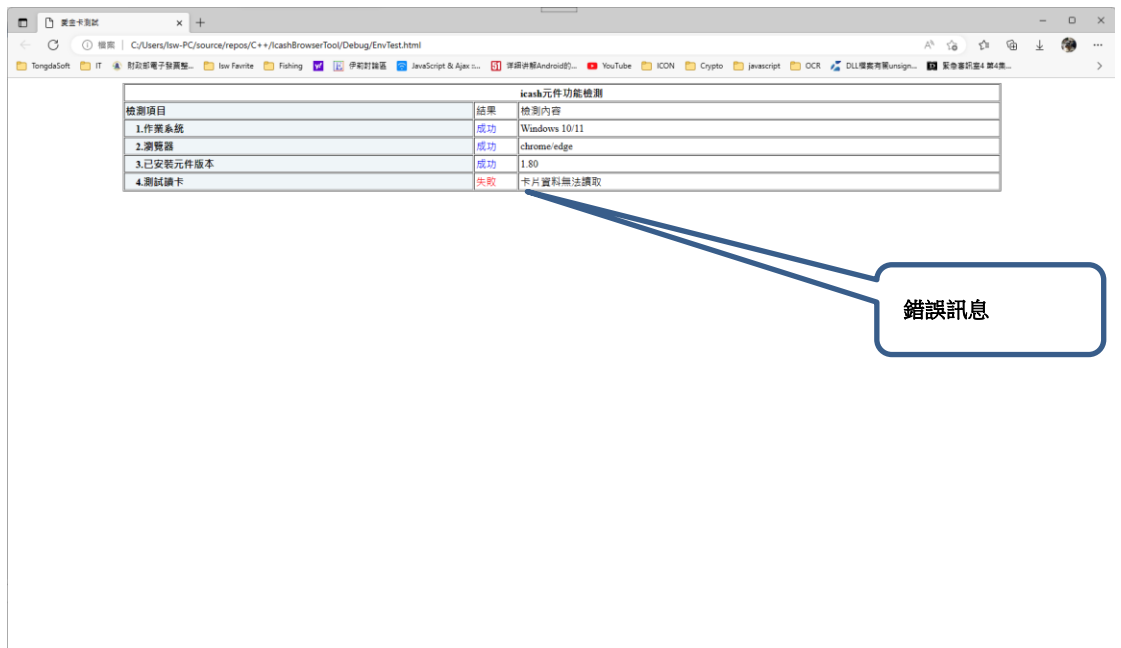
愛金卡測試

檔案 | C:/Users/lsw-PC/source/repos/C++/IcashBrowserTool/Debug/EnvTest.html

TongdaSoft IT 財政部電子發票整... lsw Favrite Fishing 伊莉討論區 JavaScript & Ajax o... 详细讲解Android的... YouTube ICON Crypto javascript OCR DLL檔案有關unsign... 緊急書訊室4 第4集...

| icash元件功能檢測 | | |
|---|---|---|
| 檢測項目 | 結果 | 檢測內容 |
| 1.作業系統 | 成功 | Windows 10/11 |
| 2.瀏覽器 | 成功 | chrome/edge |
| 3.已安裝元件版本 | 成功 | 1.80 |
| 4.測試讀卡 | 失敗 | 卡片資料無法讀取 |

錯誤訊息